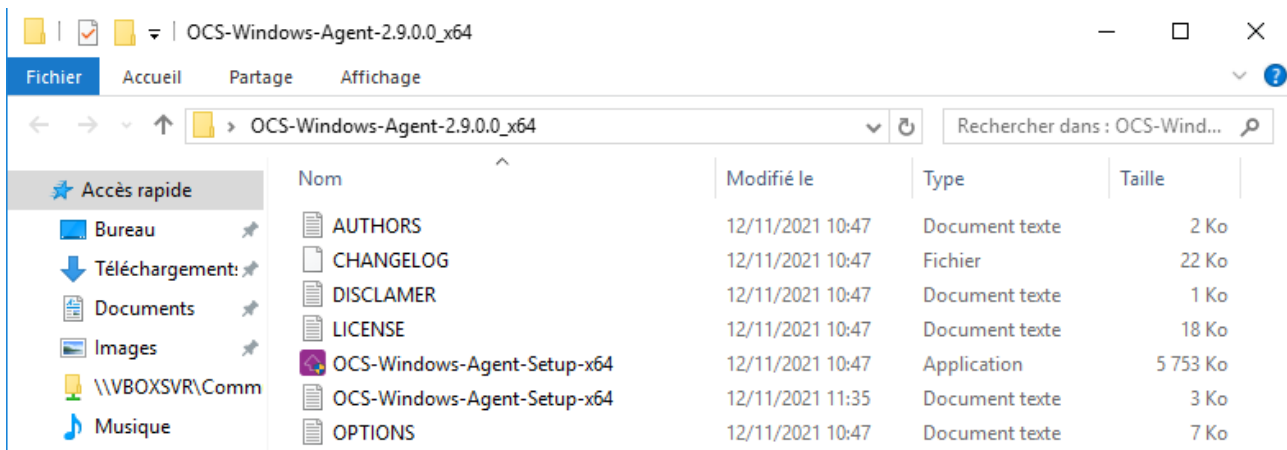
OCS-Windows-Agent-2.9.0.0_x64

Fichier Accueil Partage Affichage

OCS-Windows-Agent-2.9.0.0_x64

Rechercher dans : OCS-Wind...

Accès rapide
Bureau
Téléchargement:
Documents
Images
\\VBOXSVR\Comm
Musique

| Nom | Modifié le | Type | Taille |
|---|---|---|---|
| AUTHORS | 12/11/2021 10:47 | Document texte | 2 Ko |
| CHANGELOG | 12/11/2021 10:47 | Fichier | 22 Ko |
| DISCLAMER | 12/11/2021 10:47 | Document texte | 1 Ko |
| LICENSE | 12/11/2021 10:47 | Document texte | 18 Ko |
| OCS-Windows-Agent-Setup-x64 | 12/11/2021 10:47 | Application | 5 753 Ko |
| OCS-Windows-Agent-Setup-x64 | 12/11/2021 11:35 | Document texte | 3 Ko |
| OPTIONS | 12/11/2021 10:47 | Document texte | 7 Ko |